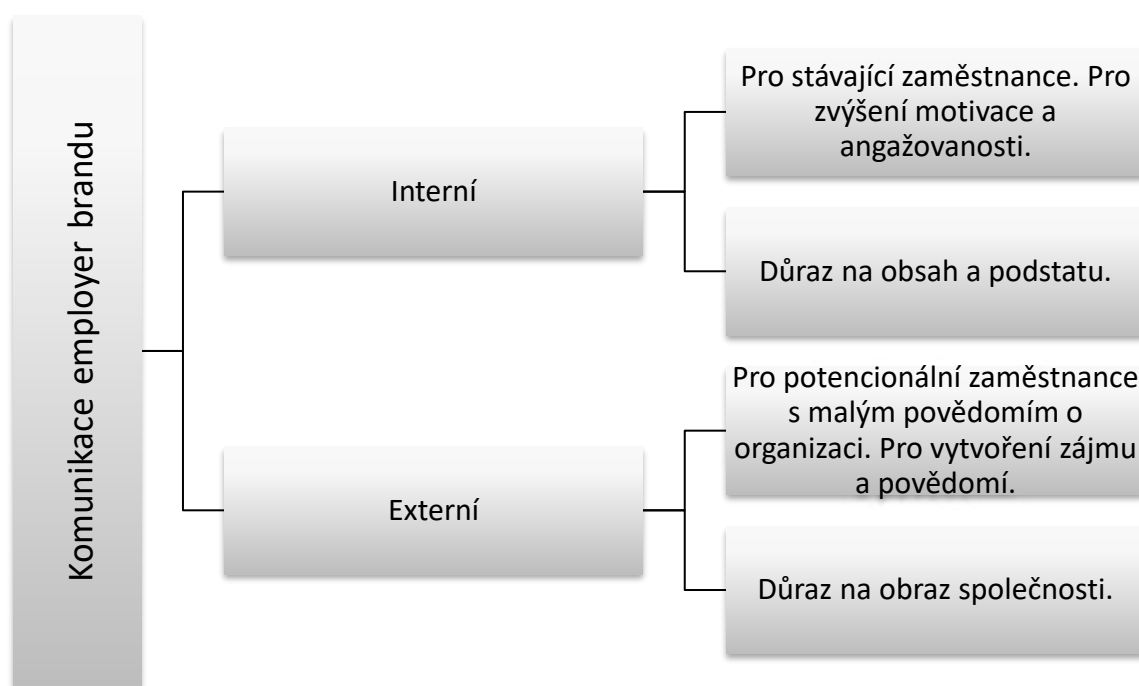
Komunikace employer brandu

Interní

Pro stávající zaměstnance. Pro zvýšení motivace a angažovanosti.

Důraz na obsah a podstatu.

Externí

Pro potencionální zaměstnance s malým povědomím o organizaci. Pro vytvoření zájmu a povědomí.

Důraz na obraz společnosti.